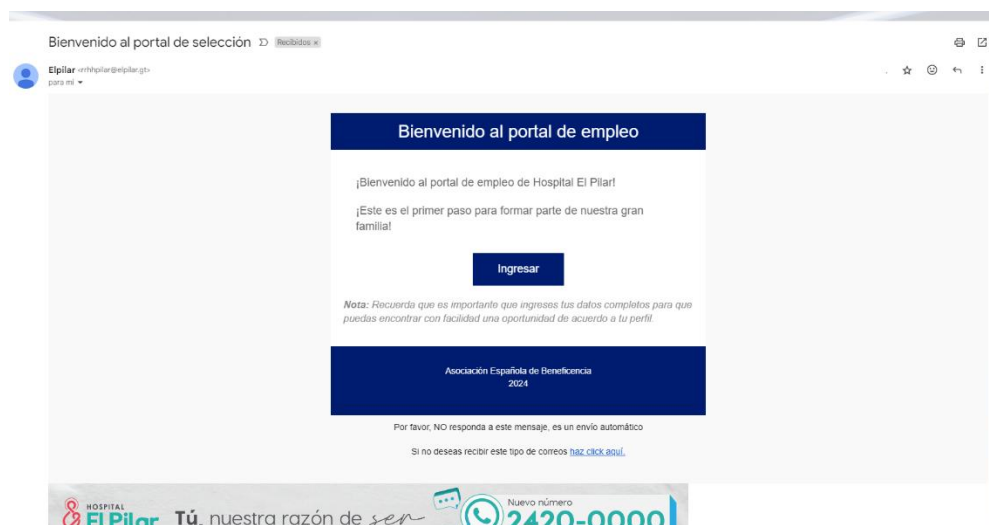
Bienvenido al portal de selección Recibidos ×

Elpilar <rrhhpilar@elpilar.gt>
para mí

Bienvenido al portal de empleo

¡Bienvenido al portal de empleo de Hospital El Pilar!

¡Este es el primer paso para formar parte de nuestra gran familia!

Ingresar

*Nota: Recuerda que es importante que ingreses tus datos completos para que puedas encontrar con facilidad una oportunidad de acuerdo a tu perfil.*

Asociación Española de Beneficencia
2024

Por favor, NO responda a este mensaje, es un envío automático

Si no deseas recibir este tipo de correos haz click aquí.

HOSPITAL El Pilar Tú, nuestra razón de ser

Nuevo número
2420-0000